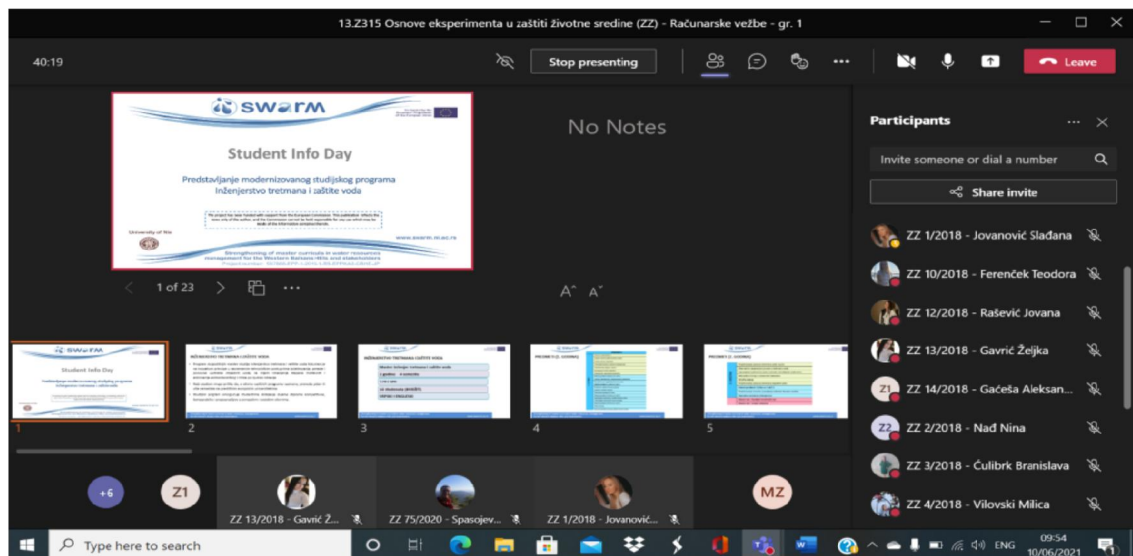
13.Z315 Osnove eksperimenta u zaštiti životne sredine (ZZ) - Računarske vežbe - gr. 1

40:19

Stop presenting

Leave

SWARM

Student Info Day

Predstavljanje modernizovanog studijskog programa Inženjerstvo tretmana i zaštite voda

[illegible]

University of Niš

www.swarm.ni.ac.rs

Strengthening of master curricula in water resources management for the Western Balkans HEIs and stakeholders

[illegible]

No Notes

1 of 23

Aˆ Aˇ

Student Info Day

INŽENJERSTVO TRETMANA I ZAŠTITE VODA

INŽENJERSTVO TRETMANA I ZAŠTITE VODA

PREDMETI (I. GODINA)

PREDMETI (I. GODINA)

1 2 3 4 5

Participants

Invite someone or dial a number

Share invite

ZZ 1/2018 - Jovanović Slađana

ZZ 10/2018 - Ferenček Teodora

ZZ 12/2018 - Rašević Jovana

ZZ 13/2018 - Gavrić Željka

ZZ 14/2018 - Gaćeša Aleksan...

ZZ 2/2018 - Nađ Nina

ZZ 3/2018 - Čulibrk Branislava

ZZ 4/2018 - Vilovski Milica

+6

Z1

ZZ 13/2018 - Gavrić Ž...

ZZ 75/2020 - Spasojev...

ZZ 1/2018 - Jovanović...

MZ

Type here to search

ENG

09:54
10/06/2021